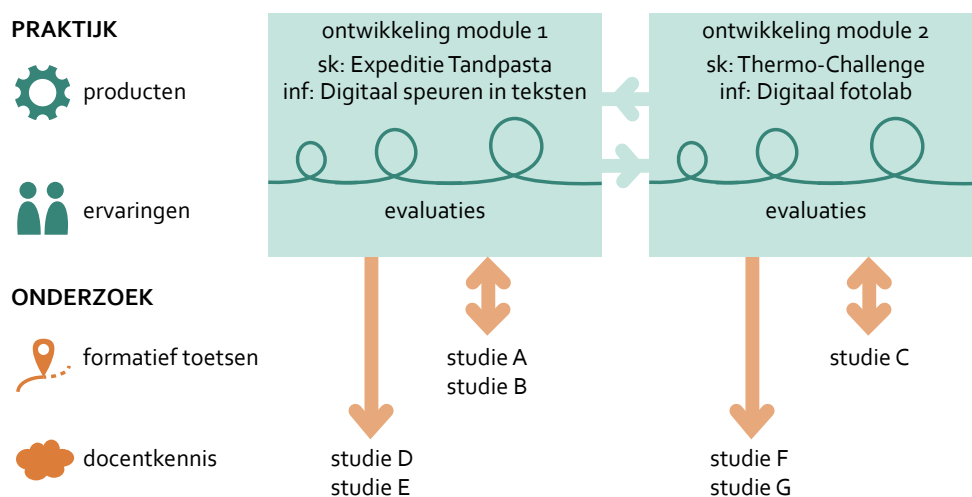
PRAKTIJK

producten

ervaringen

ONDERZOEK

formatief toetsen

docentkennis

ontwikkeling module 1
sk: Expeditie Tandpasta
inf: Digitaal speuren in teksten

evaluaties

ontwikkeling module 2
sk: Thermo-Challenge
inf: Digitaal fotolab

evaluaties

studie A
studie B

studie C

studie D
studie E

studie F
studie G